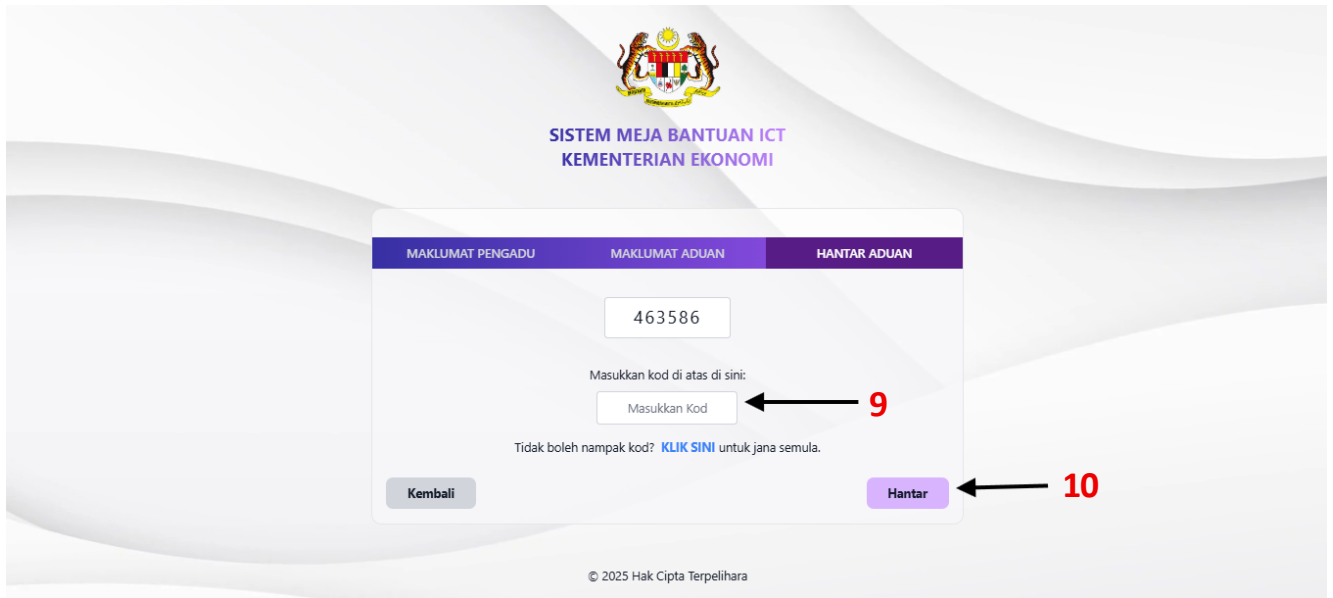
SISTEM MEJA BANTUAN ICT
KEMENTERIAN EKONOMI

MAKLUMAT PENGADU | MAKLUMAT ADUAN | HANTAR ADUAN

463586

Masukkan kod di atas di sini:

Masukkan Kod

9

Tidak boleh nampak kod? KLIK SINI untuk jana semula.

Kembali

Hantar

10

© 2025 Hak Cipta Terpelihara